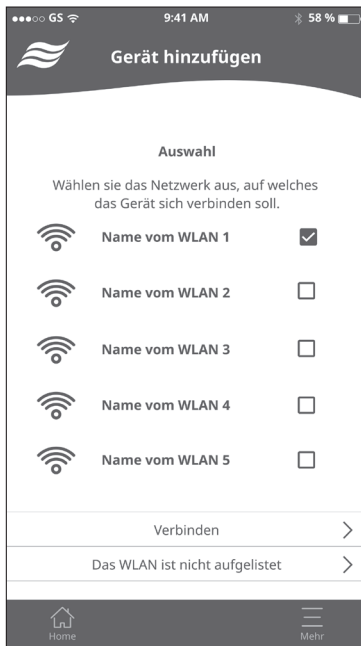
●●●○○ GS
9:41 AM
58 %

Gerät hinzufügen

Auswahl

Wählen sie das Netzwerk aus, auf welches das Gerät sich verbinden soll.

Name vom WLAN 1

Name vom WLAN 2

Name vom WLAN 3

Name vom WLAN 4

Name vom WLAN 5

Verbinden

Das WLAN ist nicht aufgelistet

Home

Mehr